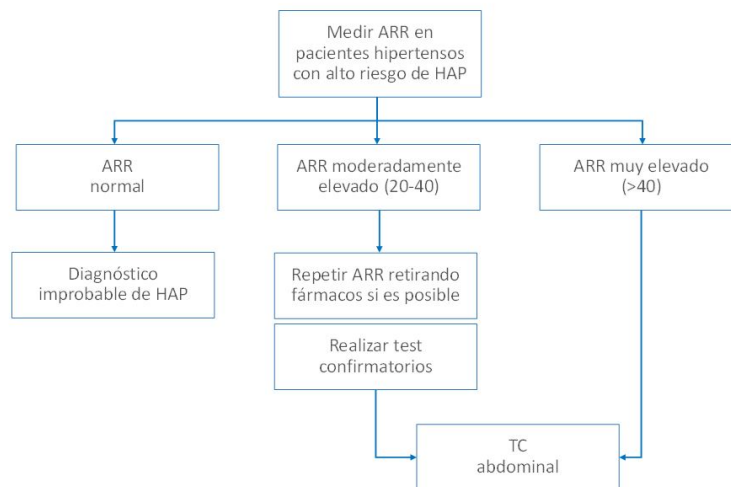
Medir ARR en pacientes hipertensos con alto riesgo de HAP

ARR normal

ARR moderadamente elevado (20-40)

ARR muy elevado (>40)

Diagnóstico improbable de HAP

Repetir ARR retirando fármacos si es posible

Realizar test confirmatorios

TC abdominal